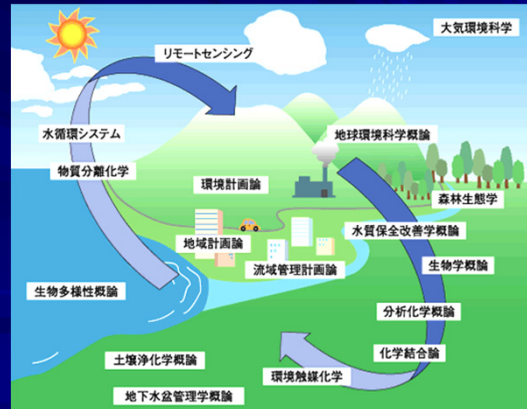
リモートセンシング

大気環境科学

水循環システム

物質分離化学

地球環境科学概論

森林生態学

環境計画論

地域計画論

水質保全改善学概論

流域管理計画論

生物学概論

生物多様性概論

分析化学概論

化学結合論

土壌浄化学概論

環境触媒化学

地下水盆管理学概論